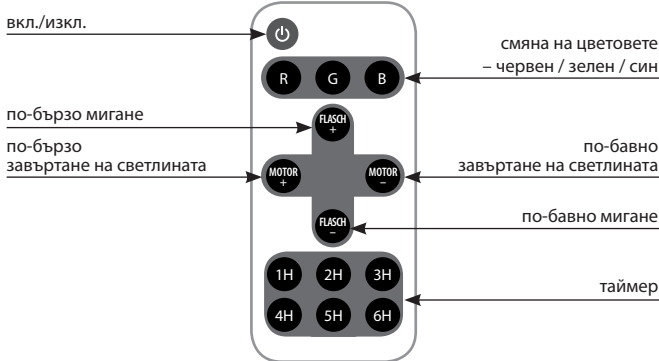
вкл./изкл.

смяна на цветовете
– червен / зелен / син

R G B

по-бързо мигане

FLASCH
+

по-бързо
завъртане на светлината

MOTOR
+

MOTOR
–

по-бавно
завъртане на светлината

FLASCH
–

по-бавно мигане

1H 2H 3H
4H 5H 6H

таймер